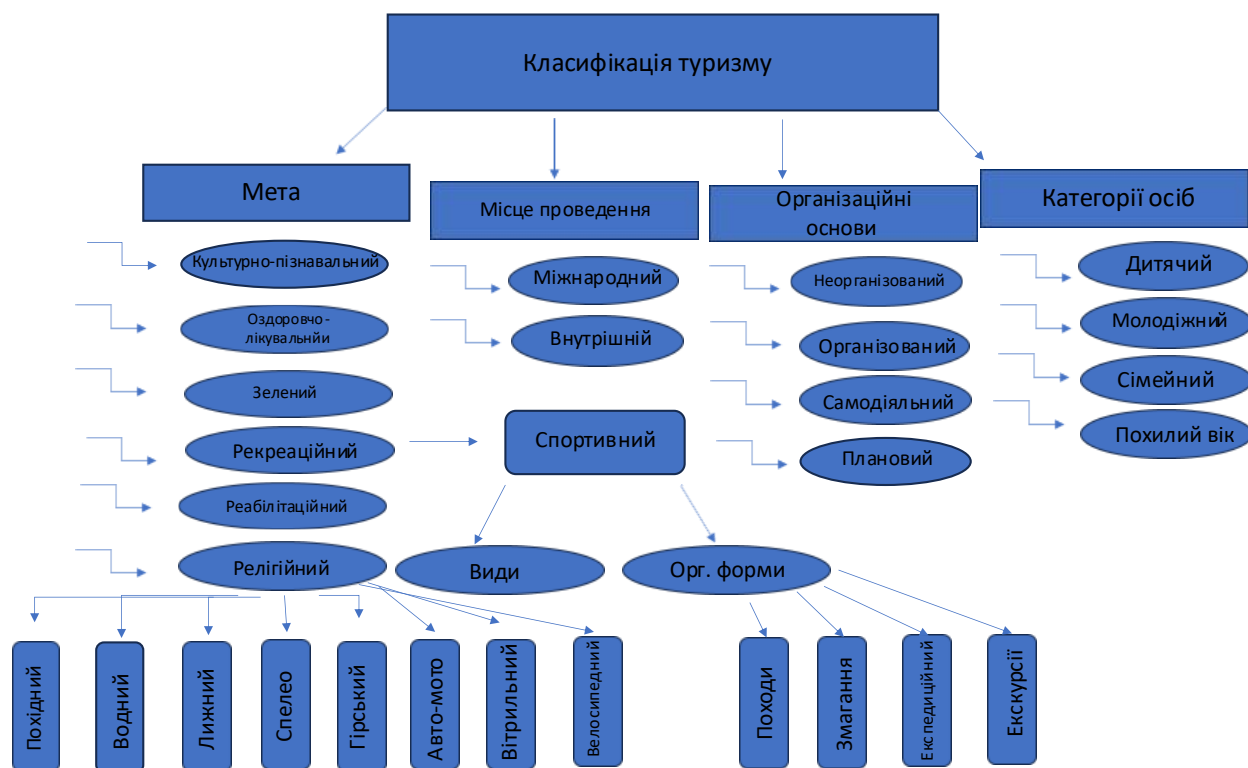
Класифікація туризму

Мета

Місце проведення

Організаційні основи

Категорії осіб

Культурно-пізнавальний

Оздоровчо - лікувальнйи

Зелений

Рекреаційний

Реабілітаційний

Релігійний

Міжнародний

Внутрішній

Спортивний

Види

Орг. форми

Неорганізований

Организований

Самодіяльний

Плановий

Дитячий

Молодіжний

Сімейний

Похилий вік

Похідний

Водний

Лижний

Спелео

Гірський

Авто-мото

Вітрильний

Велосипедний

Походи

Змагання

Експедиційний

Екскурсії